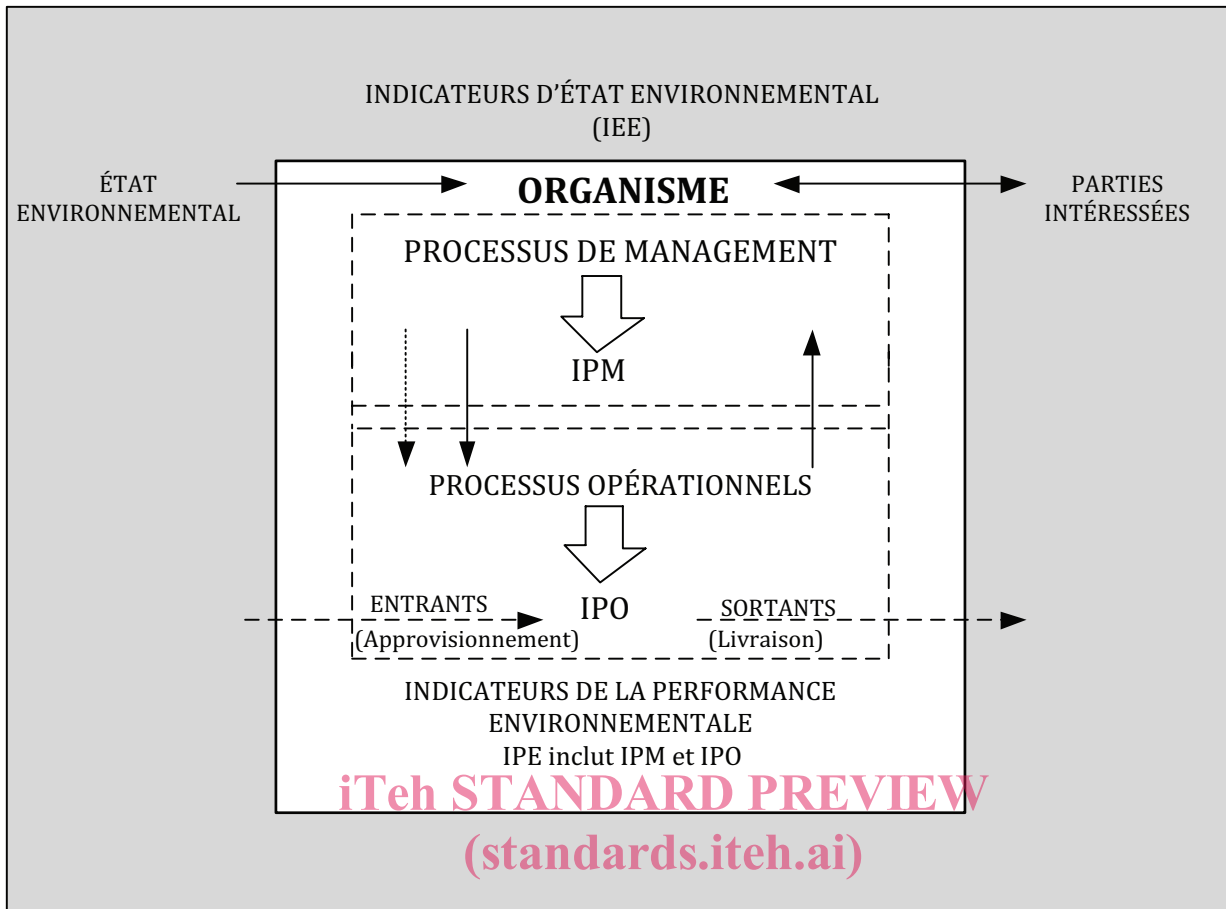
INDICATEURS D'ÉTAT ENVIRONNEMENTAL
(IEE)

ÉTAT
ENVIRONNEMENTAL

ORGANISME

PARTIES
INTÉRESSÉES

PROCESSUS DE MANAGEMENT

IPM

PROCESSUS OPÉRATIONNELS

ENTRANTS
(Approvisionnement)

IPO

SORTANTS
(Livraison)

INDICATEURS DE LA PERFORMANCE
ENVIRONNEMENTALE
IPE inclut IPM et IPO

iTeh STANDARD PREVIEW
(standards.iteh.ai)